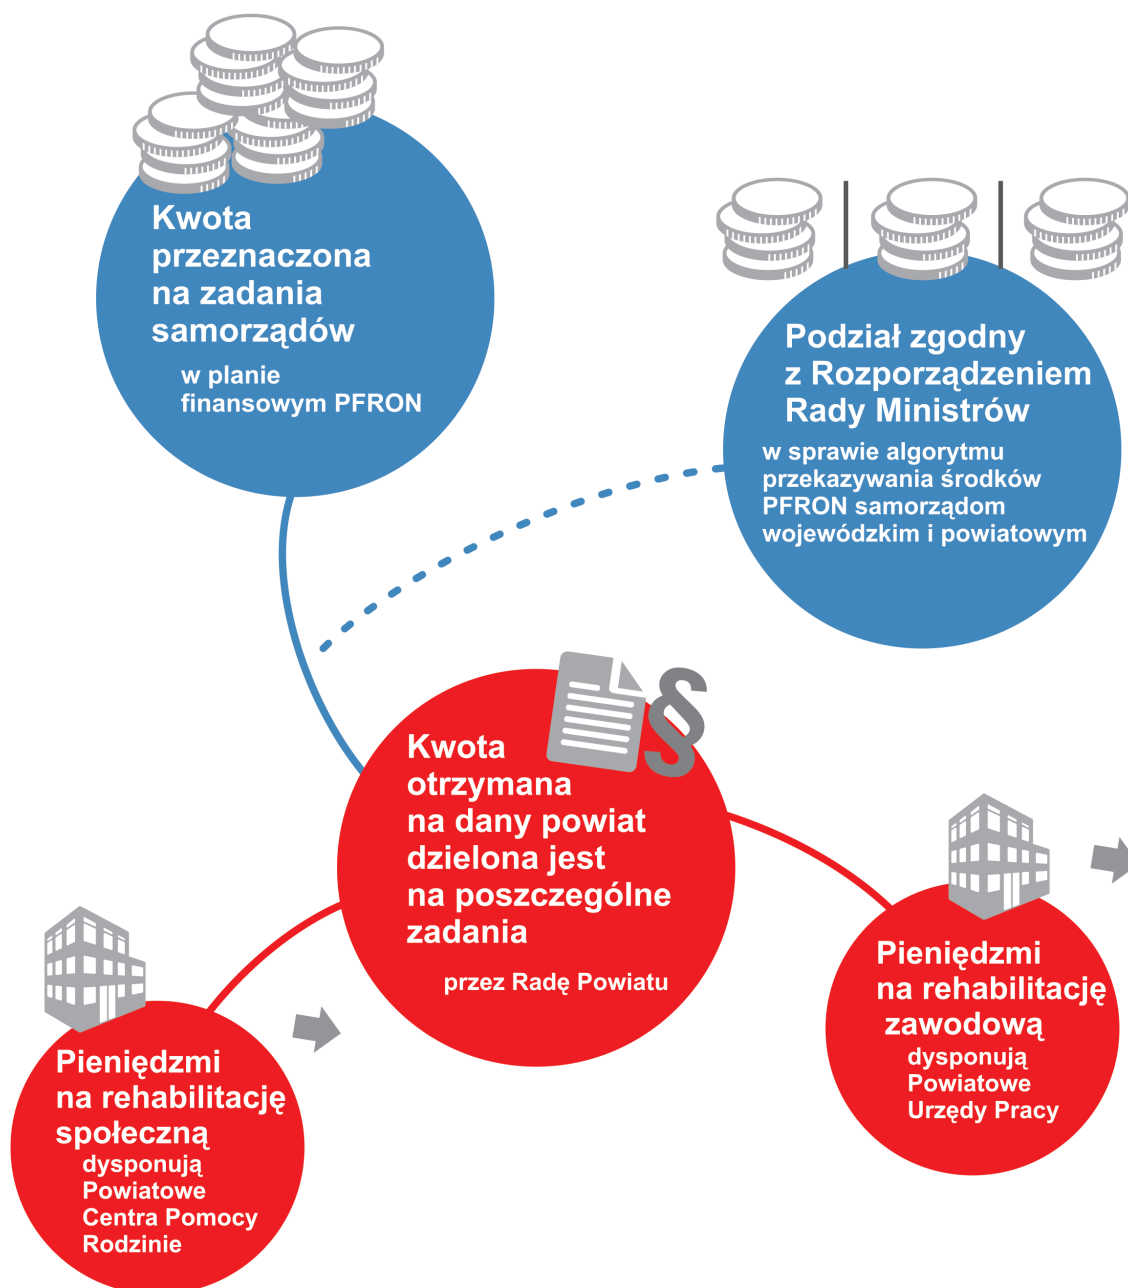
Kwota przeznaczona na zadania samorządów

w planie finansowym PFRON

Podział zgodny z Rozporządzeniem Rady Ministrów

w sprawie algorytmu przekazywania środków PFRON samorządom wojewódzkim i powiatowym

§

Kwota otrzymana na dany powiat dzielona jest na poszczególne zadania

przez Radę Powiatu

Pieniędzmi na rehabilitację zawodową

dysponują Powiatowe Urzędy Pracy

Pieniędzmi na rehabilitację społeczną

dysponują Powiatowe Centra Pomocy Rodzinie